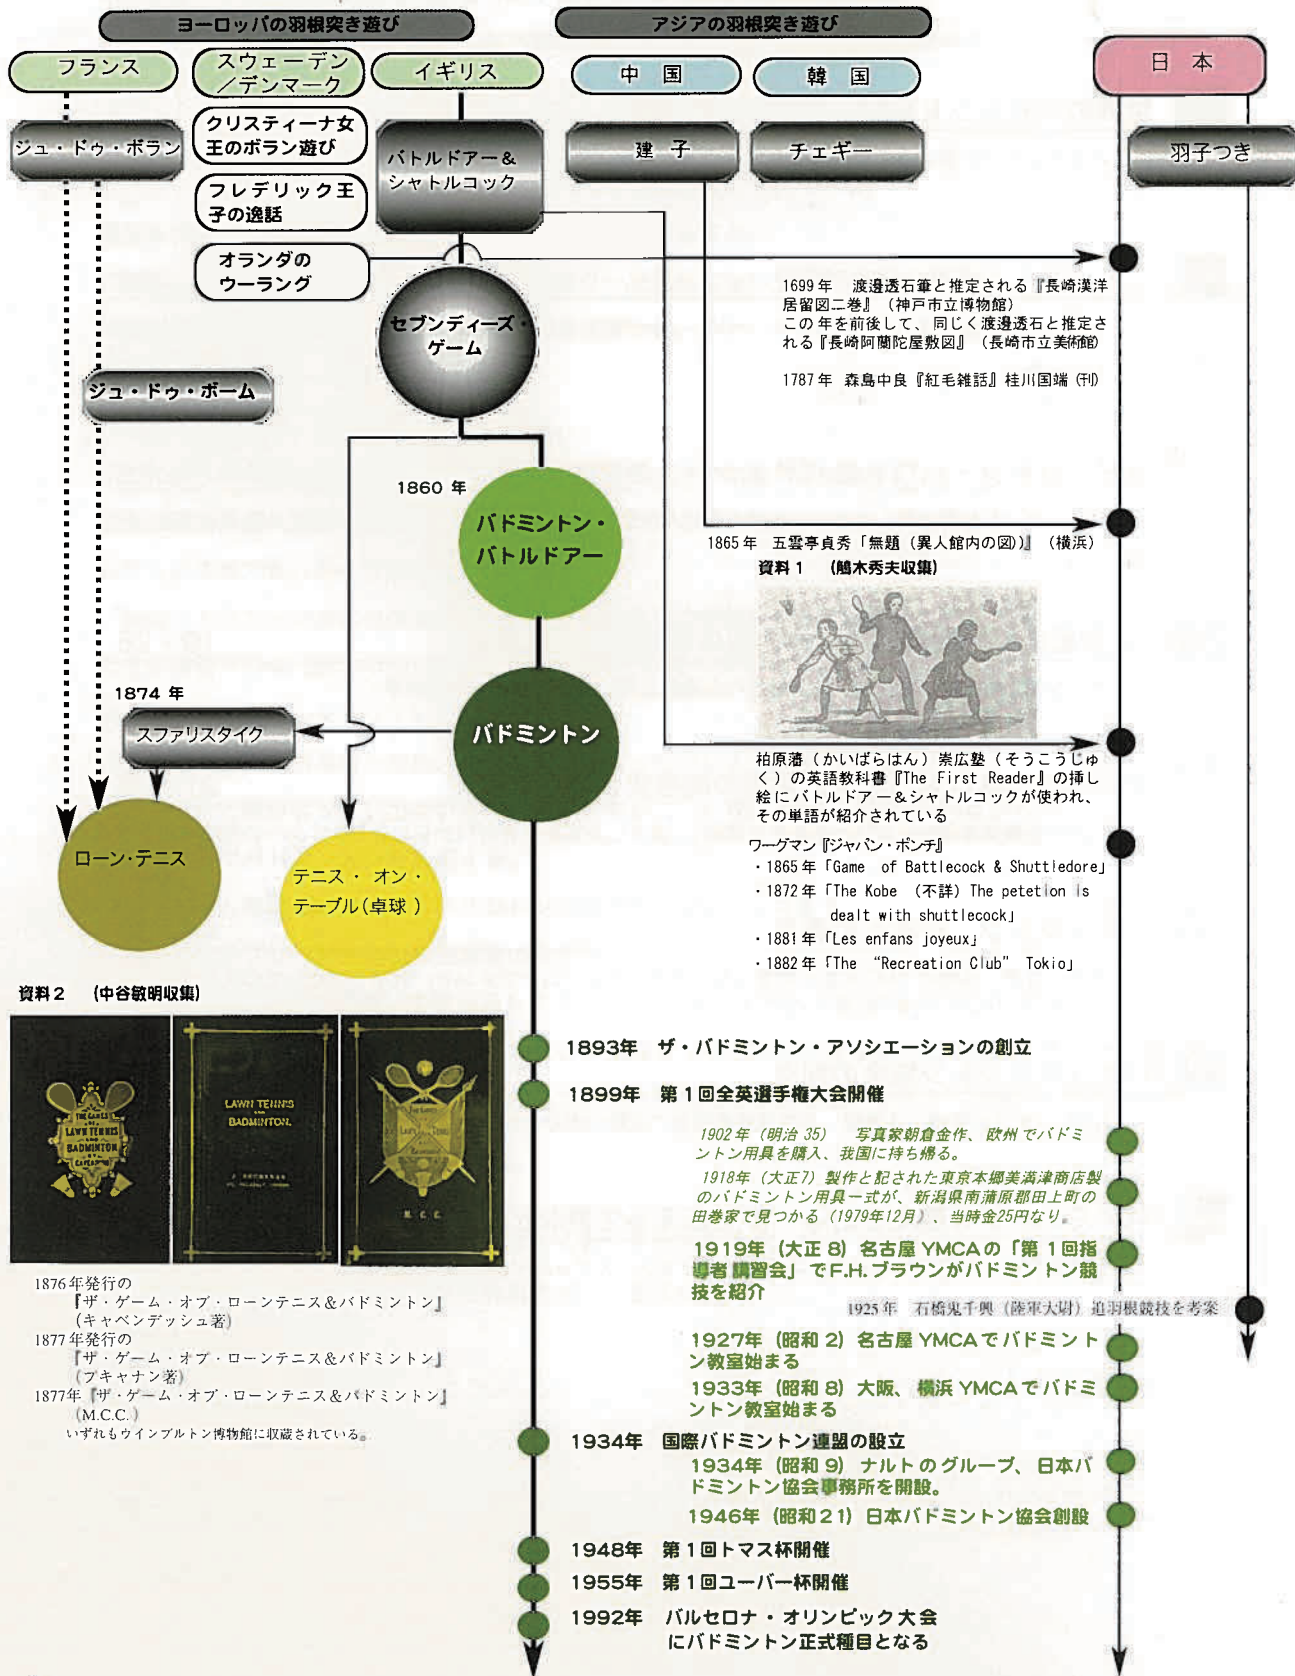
ヨーロッパの羽根突き遊び

アジアの羽根突き遊び

フランス

スウェーデン／デンマーク

イギリス

中国

韓国

日本

ジュ・ドゥ・ポラン

クリスティーナ女王のボラン遊び

フレデリック王子の逸話

オランダのウーラング

バトルドアー＆シャトルコック

建子

チェギー

羽子つき

セブンディーズ・ゲーム

ジュ・ドゥ・ボーム

1699年　渡邉透石筆と推定される『長崎漢洋居留図二巻』（神戸市立博物館）
この年を前後して、同じく渡邉透石と推定される『長崎阿蘭陀屋敷図』（長崎市立美術館）

1787年　森島中良『紅毛雑話』桂川国端（刊）

1860年

バドミントン・バトルドアー

1865年　五雲亭貞秀「無題（異人館内の図）」（横浜）

資料１　（鱸木秀夫収集）

1874年

スファリスタイク

バドミントン

柏原藩（かいばらはん）崇広塾（そうこうじゅく）の英語教科書『The First Reader』の挿し絵にバトルドアー＆シャトルコックが使われ、その単語が紹介されている

ローン・テニス

テニス・オン・テーブル（卓球）

ワーグマン『ジャパン・ポンチ』
・1865年「Game of Battlecock & Shuttledore」
・1872年「The Kobe （不詳）The petetion is dealt with shuttlecock」
・1881年「Les enfans joyeux」
・1882年「The "Recreation Club" Tokio」

資料２　（中谷敏明収集）

THE GAMES OF LAWN TENNIS AND BADMINTON CAVENDISH

LAWN TENNIS BADMINTON

M.C.C.

1876年発行の『ザ・ゲーム・オブ・ローンテニス＆バドミントン』（キャベンデッシュ著）
1877年発行の『ザ・ゲーム・オブ・ローンテニス＆バドミントン』（ブキャナン著）
1877年『ザ・ゲーム・オブ・ローンテニス＆バドミントン』（M.C.C.）
いずれもウインブルトン博物館に収蔵されている。

1893年　ザ・バドミントン・アソシエーションの創立

1899年　第１回全英選手権大会開催

1902年（明治35）　写真家朝倉金作、欧州でバドミントン用具を購入、我国に持ち帰る。

1918年（大正7）製作と記された東京本郷美満津商店製のバドミントン用具一式が、新潟県南蒲原郡田上町の田巻家で見つかる（1979年12月）、当時金25円なり。

1919年（大正８）名古屋YMCAの「第１回指導者講習会」でF.H.ブラウンがバドミントン競技を紹介

1925年　石橋鬼千興（陸軍大尉）追羽根競技を考案

1927年（昭和２）名古屋YMCAでバドミントン教室始まる

1933年（昭和８）大阪、横浜YMCAでバドミントン教室始まる

1934年　国際バドミントン連盟の設立

1934年（昭和９）ナルトのグループ、日本バドミントン協会事務所を開設。

1946年（昭和21）日本バドミントン協会創設

1948年　第１回トマス杯開催

1955年　第１回ユーバー杯開催

1992年　バルセロナ・オリンピック大会にバドミントン正式種目となる